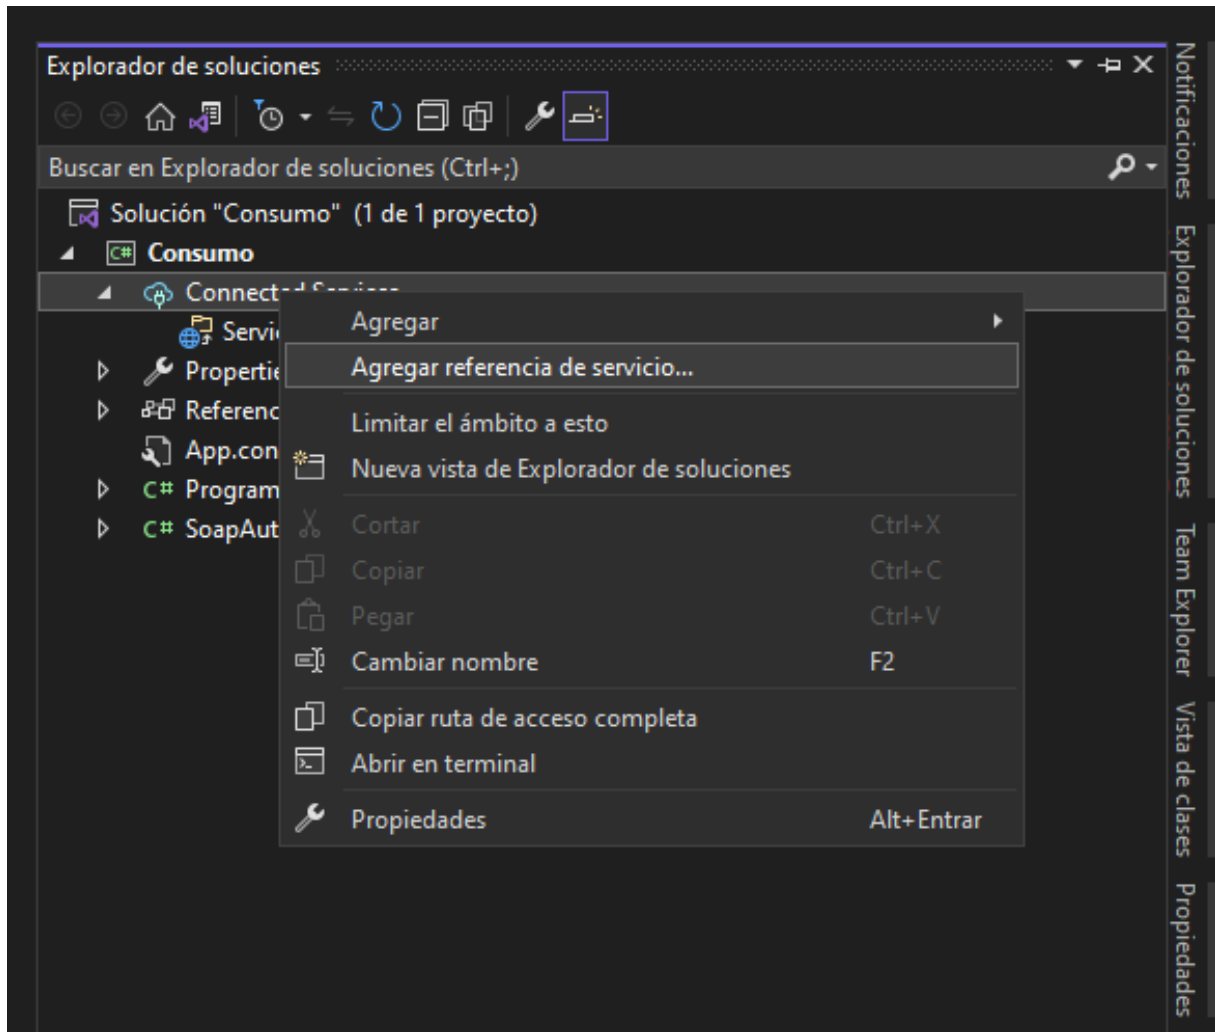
Explorador de soluciones

Buscar en Explorador de soluciones (Ctrl+;)

Solución "Consumo" (1 de 1 proyecto)
Consumo
Connect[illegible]
Servi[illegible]
Propertie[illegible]
Referenc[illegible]
App.con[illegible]
C# Program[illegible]
C# SoapAut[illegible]

Agregar
Agregar referencia de servicio...
Limitar el ámbito a esto
Nueva vista de Explorador de soluciones
Cortar Ctrl+X
Copiar Ctrl+C
Pegar Ctrl+V
Cambiar nombre F2
Copiar ruta de acceso completa
Abrir en terminal
Propiedades Alt+Entrar

Notificaciones
Explorador de soluciones
Team Explorer
Vista de clases
Propiedades